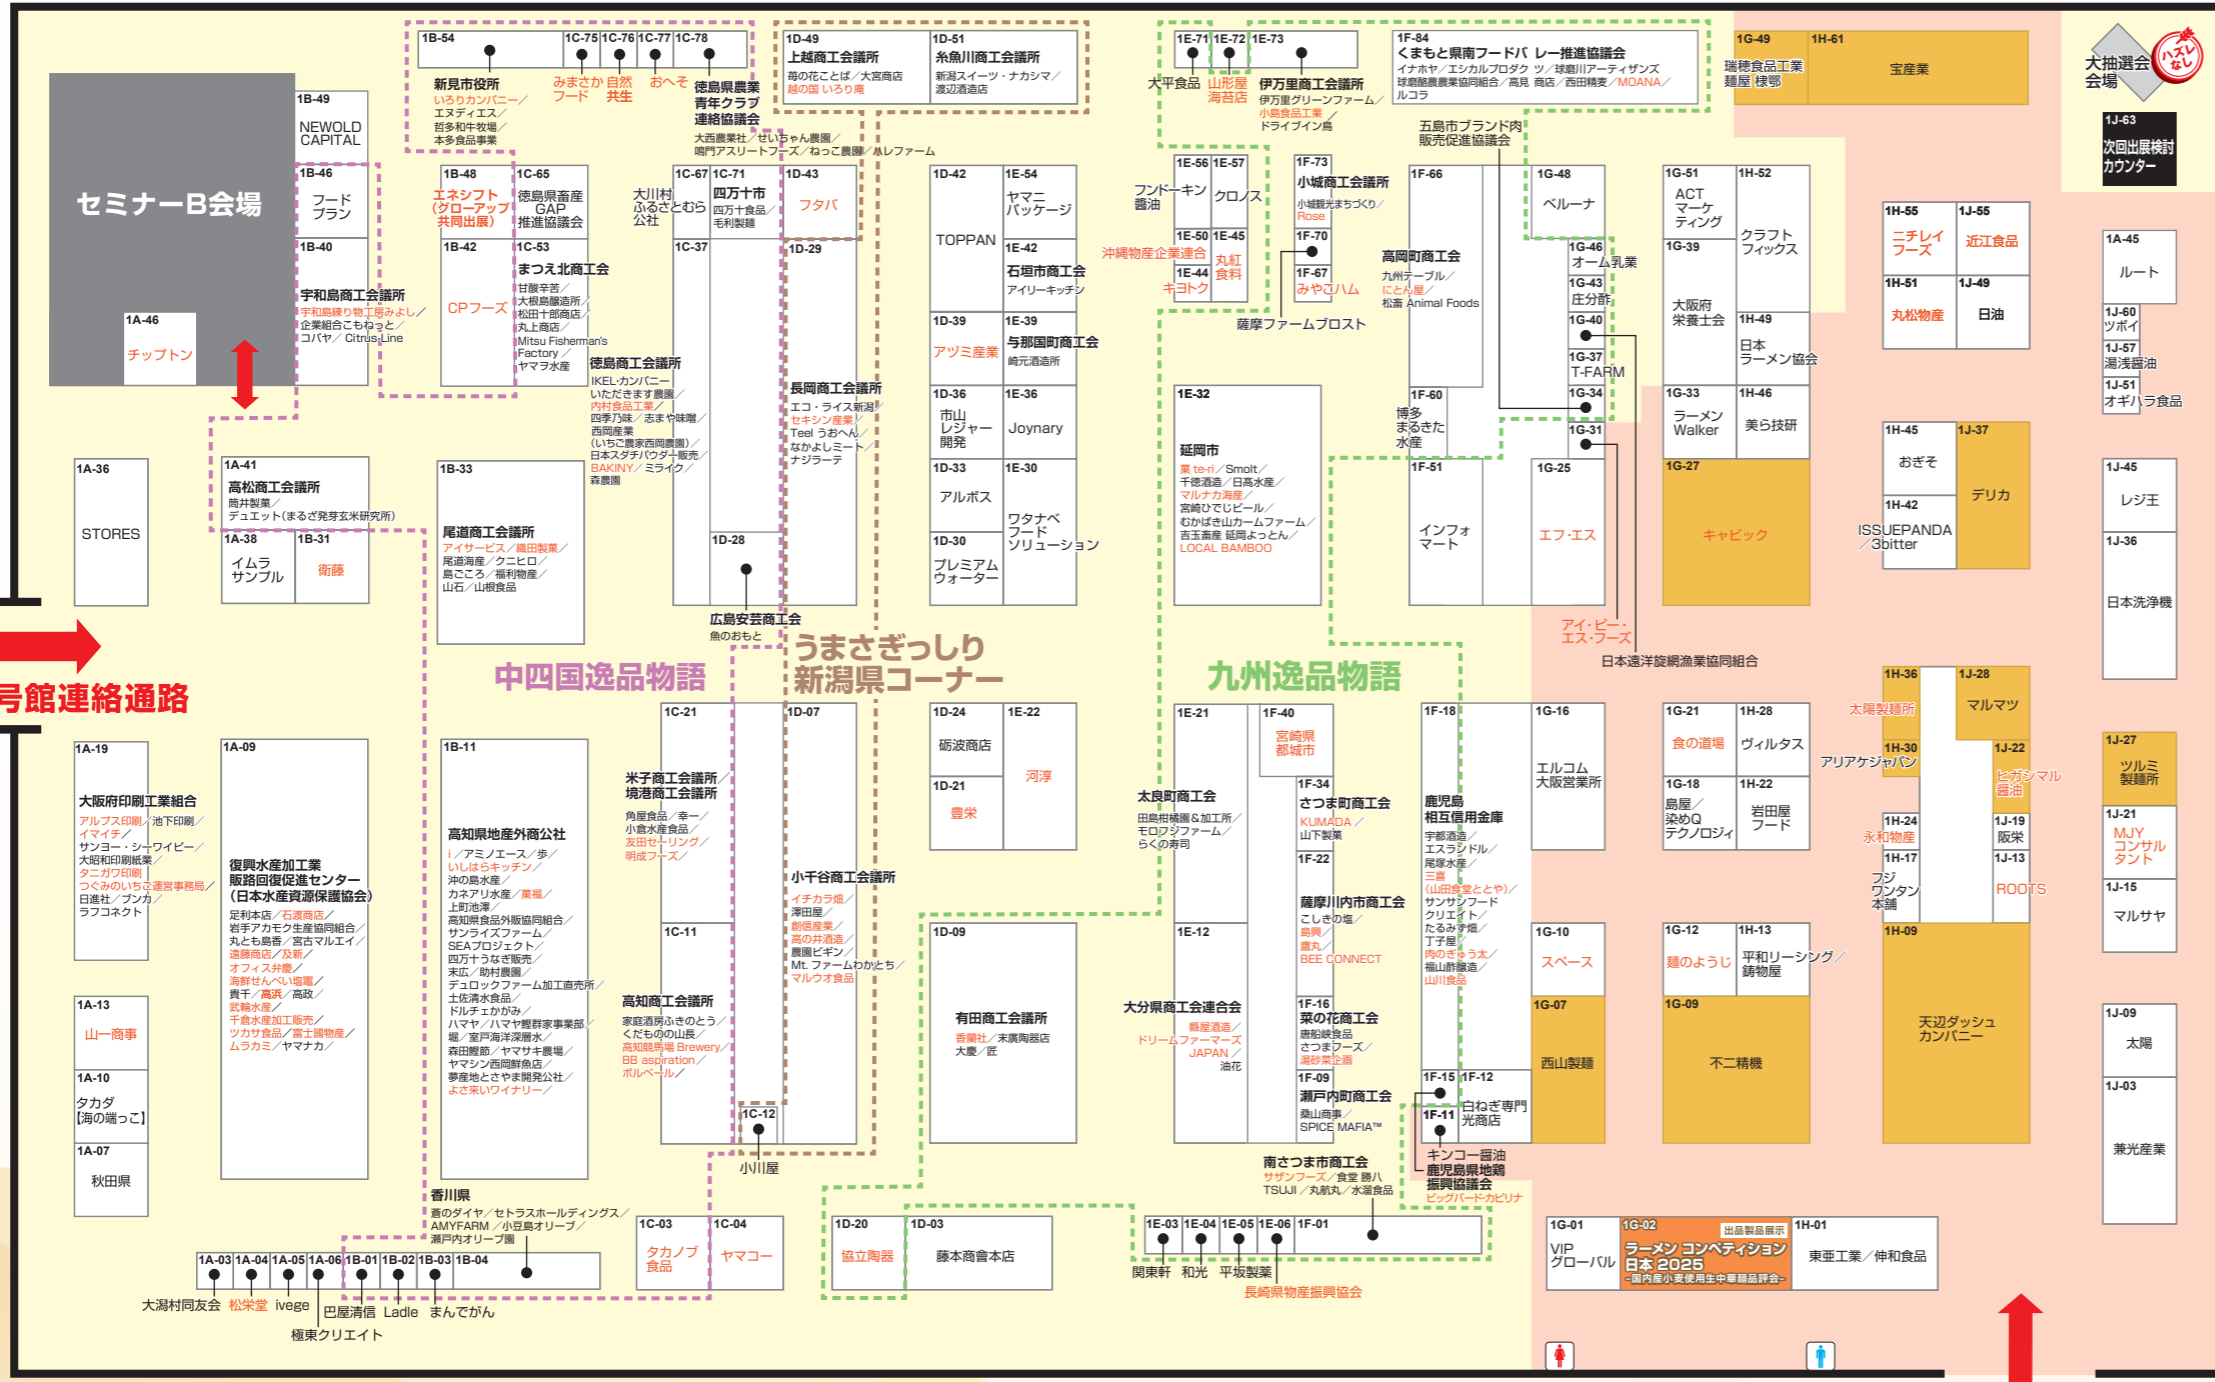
1B-54
新見市役所
いろりカンパニー／エスティエス／哲多和牛牧場／本多食品事業
1C-75 1C-76 1C-77 1C-78
みまさか フード
自然 共生
おへそ
徳島県農業 青年クラブ 連絡協議会
大西農業社／せいちゃん農園／鳴門アスリートファーム／ねっこ農園／ハレファーム

1D-49
上越商工会議所
苺の花ことば／大斎商店
越の国 いろり庵
1D-51
糸魚川商工会議所
新潟スイーツ・ナカシマ／渡辺酒造店

1E-71 1E-72 1E-73
大平食品
山形屋 海苔店
伊万里商工会議所
伊万里グリーンファーム／小島食品工業／ドライブイン鳥

1F-84
くまもと県南フードバレー推進協議会
イナホヤ／エシカルプロダクツ／球磨川アーティザンズ
球磨酪農農業協同組合／高見商店／西田精麦／MOANA／ルコラ

1G-49
瑞穂食品工業 麺屋 棣鄂
1H-61
宝産業

大抽選会 会場
ハズレなし

1J-63
次回出展検討カウンター

1B-49
NEWOLD CAPITAL

セミナーB会場

1B-46
フードプラン
1B-40
宇和島商工会議所
宇和島練り物工房みよし／企業組合こもねっと／コバヤ／Citrus Line

1A-46
チップトン

1B-48
エネシフト (グローアップ 共同出展)
1C-65
徳島県畜産 GAP 推進協議会
1B-42
CPフーズ
1C-53
まつえ北商工会
甘酸辛苦／大根島醸造所／松田十郎商店／丸上商店／Mitsu Fisherman's Factory／ヤマヲ水産

大川村 ふるさとむら 公社
1C-67
1C-71
四万十市
四万十食品／毛利製麺
1C-37
1D-43
フタバ
1D-29

徳島商工会議所
IKEL・カンパニー／いただきます農園／内村食品工業／四季乃味／志まや味噌／西岡産業（いちご農家西岡農園）／日本スダチパウダー販売／BAKINY／ミライク／森農園

長岡商工会議所
エコ・ライス新潟／セキシン産業／Teel うおへん／なかよしミート／ナジラーテ

1D-28
広島安芸商工会
魚のおもと

1D-42
TOPPAN
1E-54
ヤマニ パッケージ
1E-42
石垣市商工会
アイリーキッチン
1D-39
アヅミ産業
1E-39
与那国町商工会
崎元酒造所
1D-36
市山 レジャー開発
1E-36
Joynary
1D-33
アルボス
1E-30
ワタナベ フード ソリューション
1D-30
プレミアム ウォーター

1E-56 1E-57
フンドーキン 醤油
クロノス
1E-50 1E-45
沖縄物産企業連合
丸紅 食料
1E-44
キヨトク
1F-73
小城商工会議所
小城観光まちづくり／Rose
1F-70
1F-67
みやこハム
薩摩ファームブロスト

五島市ブランド肉 販売促進協議会
1F-66
高岡町商工会
九州テーブル／にとん屋／松香 Animal Foods
1G-48
ベルーナ
1G-46
オーム乳業
1G-43
庄分酢
1G-40
1G-37
T-FARM
1G-34
1G-31
1F-60
博多 まるきた 水産
1F-51
インフォ マート
1G-25
エフ･エス
アイ・ビー・エス・フーズ
日本遠洋旋網漁業協同組合

1E-32
延岡市
菓 te-ri／Smolt／千徳酒造／日高水産／マルナカ海産／宮崎ひでビール／むかばき山カームファーム／吉玉畜産 延岡よっとん／LOCAL BAMBOO

1G-51
ACT マーケティング
1H-52
クラフト フィックス
1G-39
大阪府 栄養士会
1H-49
日本 ラーメン協会
1G-33
ラーメン Walker
1H-46
美ら技研
1G-27
キャビック

1H-55
ニチレイ フーズ
1J-55
近江食品
1H-51
丸松物産
1J-49
日油
1H-45
おぎそ
1J-37
デリカ
1H-42
ISSUEPANDA ／3bitter

1A-45
ルート
1J-60
ツボイ
1J-57
湯浅醤油
1J-51
オギハラ食品
1J-45
レジ王
1J-36
日本洗浄機

1A-36
STORES
1A-41
高松商工会議所
筒井製菓／デュエット(まるざ発芽玄米研究所)
1A-38
イムラ サンプル
1B-31
衛藤

1B-33
尾道商工会議所
アイサービス／織田製菓／尾道海産／クニヒロ／島ごころ／福利物産／山石／山根食品

号館連絡通路
中四国逸品物語
うまさぎっしり 新潟県コーナー
九州逸品物語

1A-19
大阪府印刷工業組合
アルプス印刷／池下印刷／イマイチ／サンヨー・シーワイビー／大昭和印刷紙業／タニガワ印刷／つぐみのいちご運営事務局／日進社／ブンカ／ラフコネクト

1A-09
復興水産加工業 販路回復促進センター (日本水産資源保護協会)
足利本店／石渡商店／岩手アカモク生産協同組合／丸ともあ島香／宮古マルエイ／遠藤商店／及新／オフィス弁慶／海鮮せんべい塩竈／貴千／高浜／高政／武蔵水産／千倉水産加工販売／ツカサ食品／富士國物産／ムラカミ／ヤマナカ

1A-13
山一商事
1A-10
タカダ【海の端っこ】
1A-07
秋田県

1B-11
高知県地産外商公社
i／アミノエース／歩／いしはらキッチン／沖の島水産／カネアリ水産／菓福／上町池澤／高知県食品外販協同組合／サンライズファーム／SEAプロジェクト／四万十うなぎ販売／末広／助村農園／デュロックファーム加工直売所／土佐清水食品／ドルチェかがみ／ハヤセ／ハヤマ鰹群家事業部／堀／室戸海洋深層水／森田鰹節／ヤマサキ農場／ヤマシン西岡鮮魚店／夢産地とさやま開発公社／よさ来いワイナリー

1C-21
米子商工会議所／境港商工会議所
角屋食品／幸一／小倉水産食品／友田セーリング／明成フーズ
1C-11
高知商工会議所
家庭酒房ふきのとう／くだものの山長／高知競馬場 Brewery／BB aspiration／ポルベール
1D-07
小千谷商工会議所
イチカラ畑／澤田屋／創信産業／高の井酒造／農園ビギン／Mt. ファームわかとち／マルウオ食品
1C-12
小川屋

1D-24
砺波商店
1E-22
河淳
1D-21
豊栄
1D-09
有田商工会議所
香蘭社／末廣陶器店 大慶／匠

1E-21
太良町商工会
田島柑橘園＆加工所／モロゾファーム／らくの寿司
1F-40
宮崎県 都城市
1F-34
さつま町商工会
KUMADA／山下製菓
1F-22
薩摩川内市商工会
こしきの塩／昌興／鷹丸／BEE CONNECT
1E-12
大分県商工会連合会
瓢箪酒造／ドリームファーマーズ JAPAN／油花
1F-16
菜の花商工会
唐船峡食品／さつまフーズ／湯砂菜企画
1F-09
瀬戸内町商工会
桑山商事／SPICE MAFIA™

1F-18
鹿児島 相互信用金庫
宇都酒造／エスラシドル／尾塚水産／三喜(山田食堂とやや)／サンサンフード／クリエイト／たるみず畑／丁子屋／肉のぎゅう太／福山酢醸造／山川食品
1F-15 1F-12
白ねぎ専門 光商店
1F-11
キンコー醤油 鹿児島県地鶏振興協議会
ビッグバードカビリナ
南さつま市商工会
サザンフーズ／食堂 勝八 TSUJI／丸航丸／水溜食品

1G-16
エルコム 大阪営業所
1G-10
スペース
1G-07
西山製麺

1G-21
食の道場
1H-28
ヴィルタス
1G-18
島屋／染めQ テクノロジィ
1H-22
岩田屋 フード
1G-12
麺のようじ
1H-13
平和リーシング／鋳物屋
1G-09
不二精機

1H-36
太陽製麺所
1J-28
マルマツ
1H-30
アリアケジャパン
1J-22
ヒガシマル 醤油
1H-24
永和物産
1J-19
阪栄
1H-17
フジ ワンタン 本舗
1J-13
ROOTS
1H-09
天辺ダッシュ カンパニー

1J-27
ツルミ 製麺所
1J-21
MJY コンサル タント
1J-15
マルサヤ
1J-09
太陽
1J-03
兼光産業

香川県
畜のダイヤ／セトラスホールディングス／AMYFARM／小豆島オリーブ／瀬戸内オリーブ園
1A-03 1A-04 1A-05 1A-06 1B-01 1B-02 1B-03 1B-04
大潟村同友会 松栄堂 ivege 巴屋清信 Ladle まんでがん
極東クリエイト
1C-03
タカノブ 食品
1C-04
ヤマコー
1D-20
協立陶器
1D-03
藤本商會本店
1E-03 1E-04 1E-05 1E-06 1F-01
関東軒 和光 平坂製麺
長崎県物産振興協会
1G-01
VIP グローバル
1G-02
出品製品展示
ラーメン コンペティション 日本 2025
-国内産小麦使用生中華麺品評会-
1H-01
東亜工業／伸和食品